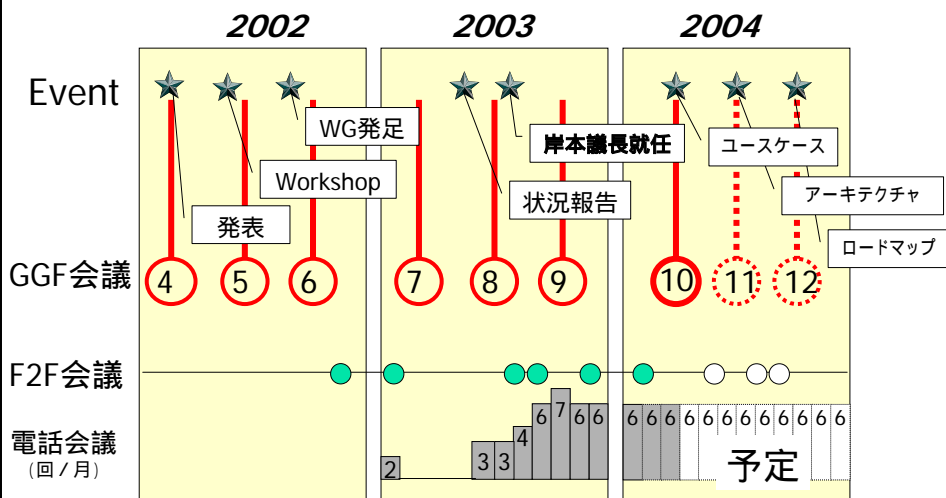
2002
2003
2004

Event

WG発足
Workshop
発表
岸本議長就任
状況報告
ユースケース
アーキテクチャ
ロードマップ

GGF会議
4
5
6
7
8
9
10
11
12

F2F会議

電話会議
(回/月)
2
3
3
4
6
7
6
6
6
6
6
6
6
6
6
6
6
6
6
6
6
6
6

予定